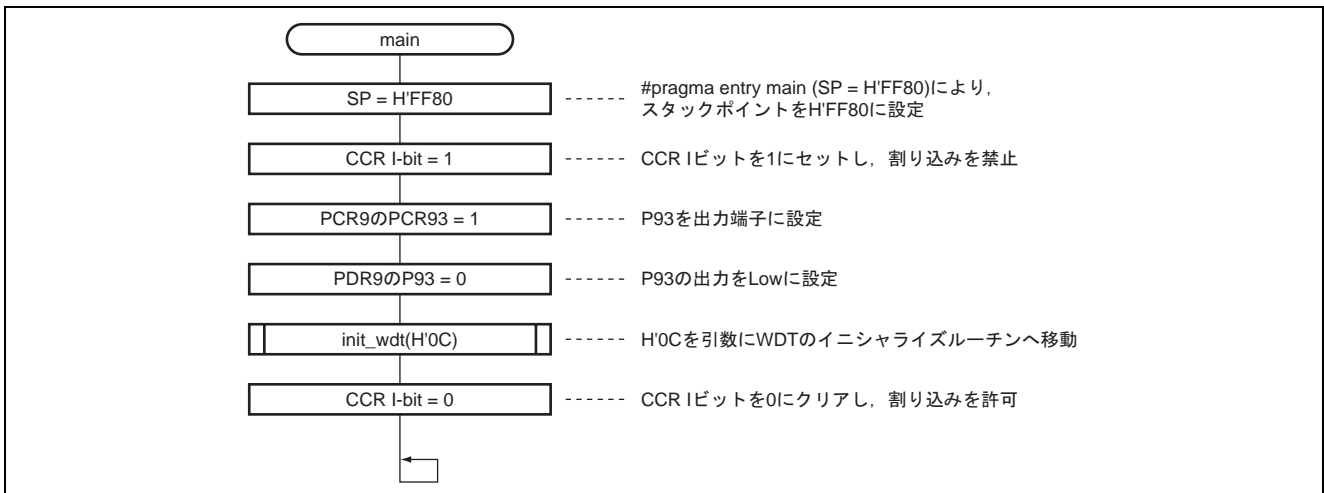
main

SP = H'FF80

#pragma entry main (SP = H'FF80)により，スタックポイントをH'FF80に設定

CCR I-bit = 1

CCR Iビットを1にセットし，割り込みを禁止

PCR9のPCR93 = 1

P93を出力端子に設定

PDR9のP93 = 0

P93の出力をLowに設定

init_wdt(H'0C)

H'0Cを引数にWDTのイニシャライズルーチンへ移動

CCR I-bit = 0

CCR Iビットを0にクリアし，割り込みを許可